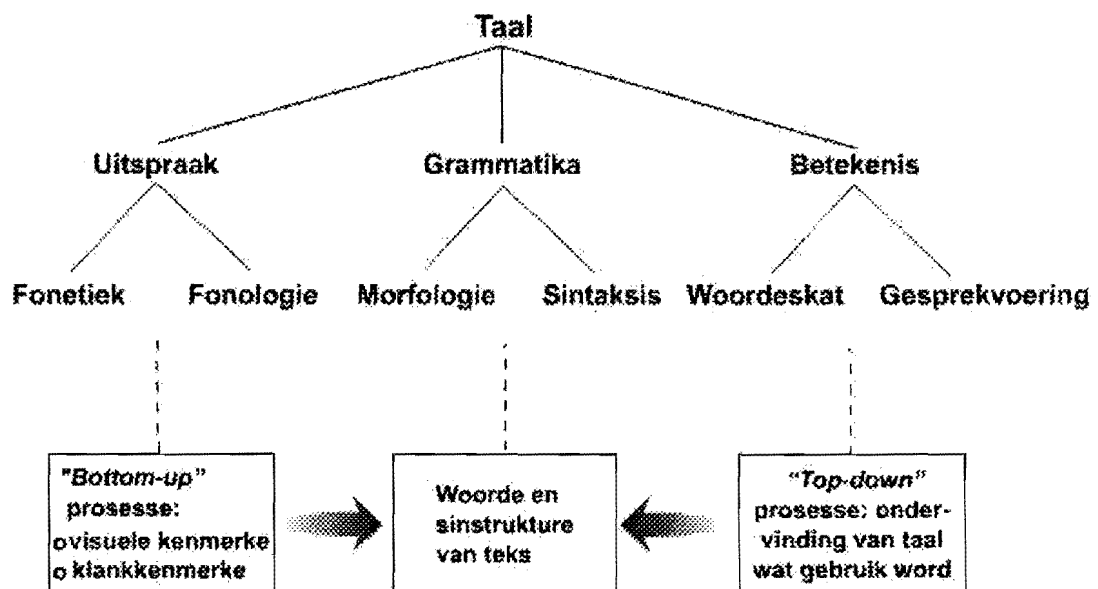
Taal

Uitspraak

Grammatika

Betekenis

Fonetiek

Fonologie

Morfologie

Sintaksis

Woordeskat

Gesprekvoering

"Bottom-up" prosesse:
o visuele kenmerke
o klankkenmerke

Woorde en sinstrukture van teks

"Top-down" prosesse: ondervinding van taal wat gebruik word